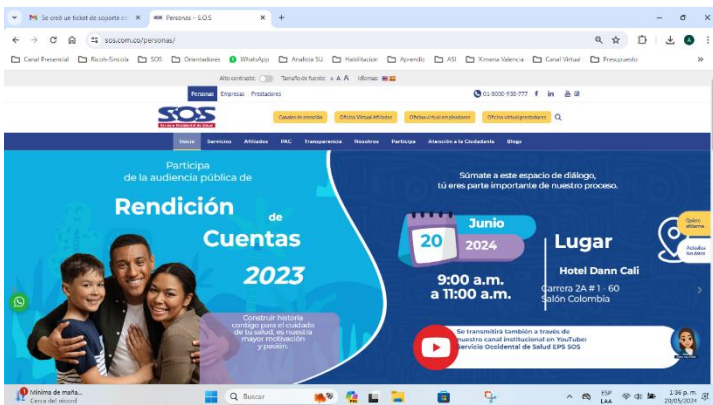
Se creó un ticket de soporte c ×
Personas - SOS ×
+

sos.com.co/personas/

Canal Presencial | Ricoh-Sincola | SOS | Orientadores | WhatsApp | Analista SU | Habilitacion | Aprendiz | ASI | Ximena Valencia | Canal Virtual | Presupuesto

Alto contraste | Tamaño de fuente: A A A | Idiomas

Personas | Empresas | Prestadores

01-8000-938-777

SOS
Servicio Occidental de Salud

Canales de atención | Oficina Virtual Afiliados | Oficina virtual empleadores | Oficina virtual prestadores

Inicio | Servicios | Afiliados | PAC | Transparencia | Nosotros | Participa | Atención a la Ciudadanía | Blogs

Participa de la audiencia pública de

Rendición de Cuentas 2023

Construir historia contigo para el cuidado de tu salud, es nuestra mayor motivación y pasión.

Súmate a este espacio de diálogo, tú eres parte importante de nuestro proceso.

Junio 20 2024

9:00 a.m. a 11:00 a.m.

Lugar
Hotel Dann Cali
Carrera 2A # 1 - 60
Salón Colombia

Se transmitirá también a través de nuestro canal institucional en YouTube: Servicio Occidental de Salud EPS SOS

Quiero afiliarme

Actualiza tus datos

Mínima de maña...
Cerca del récord

Buscar

ESP LAA

1:36 p. m.
20/05/2024